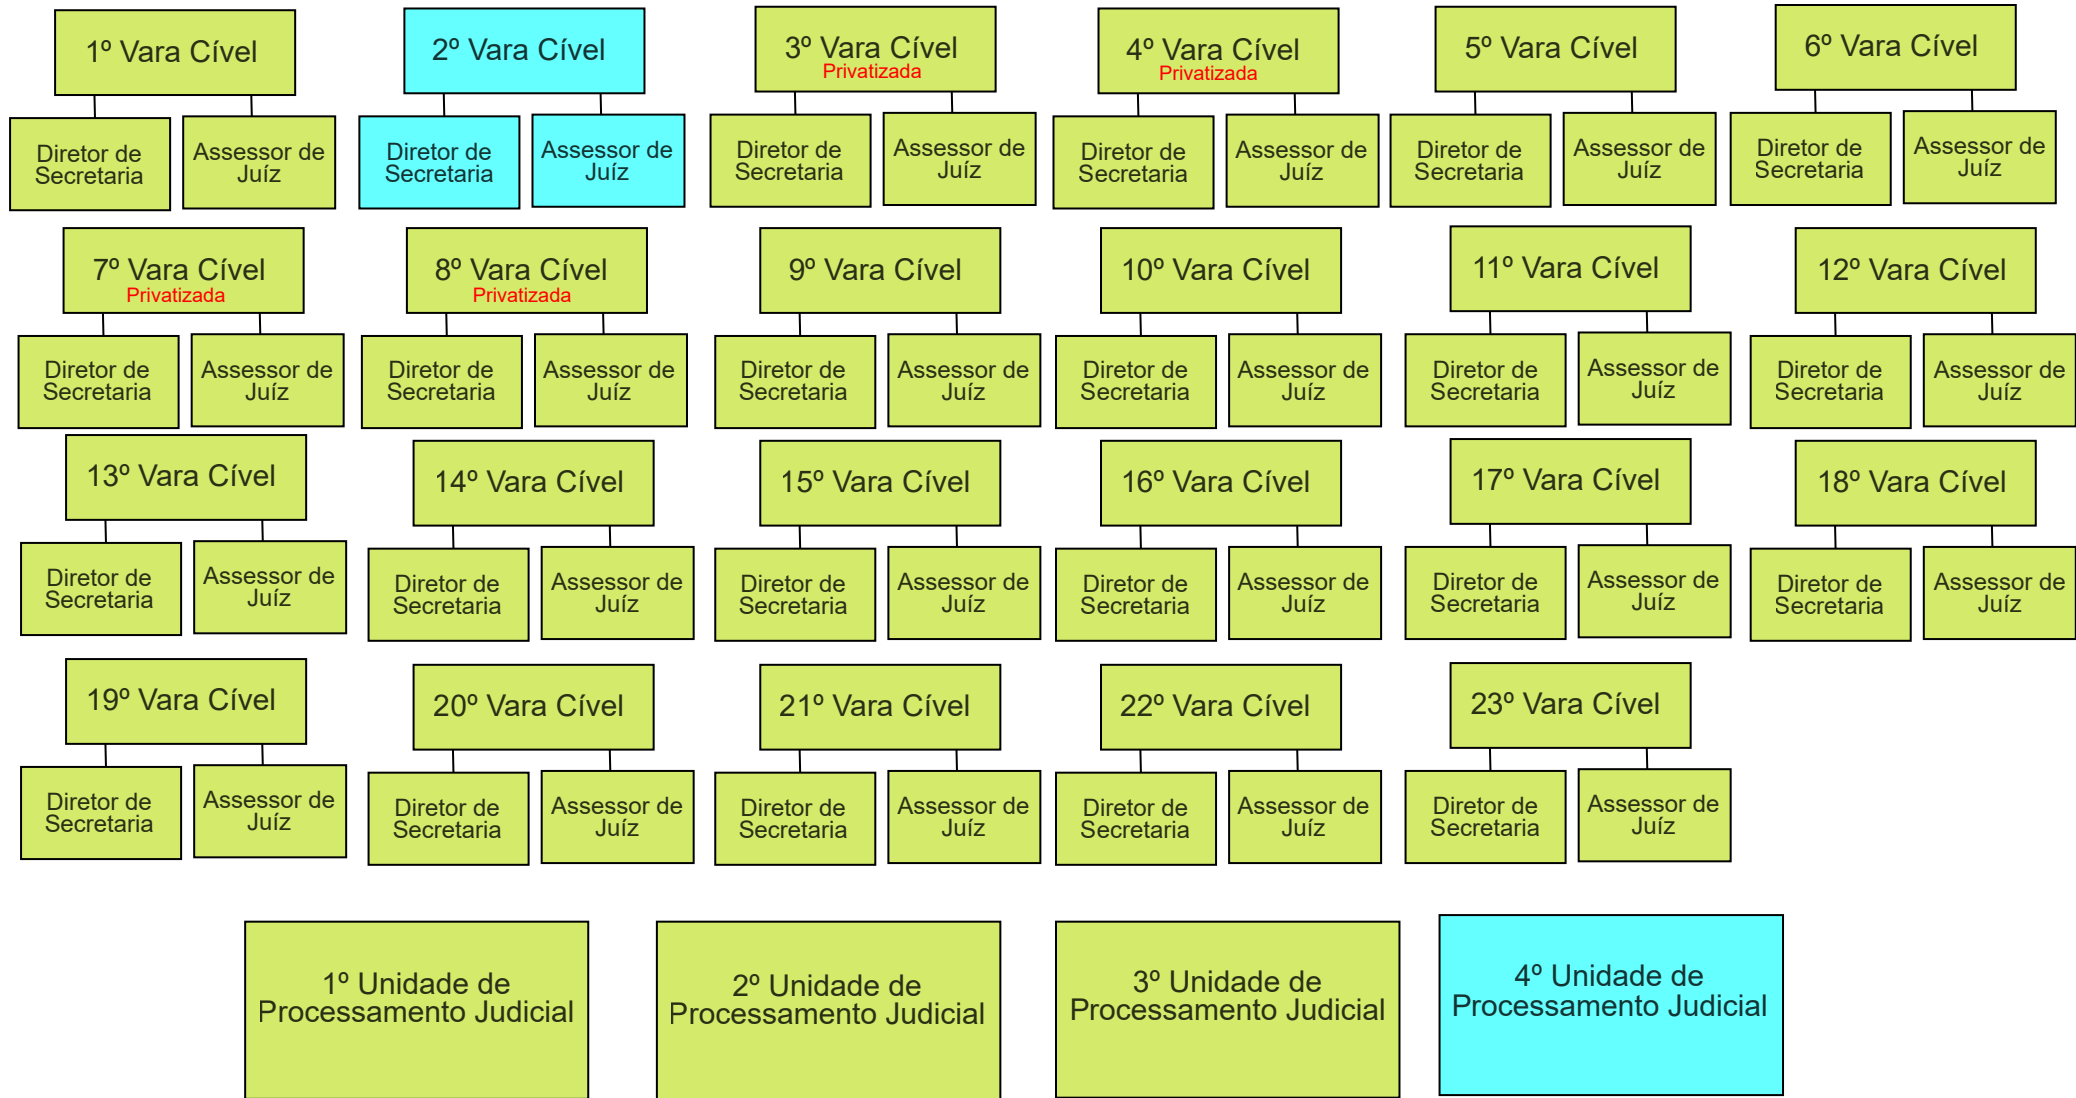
1º Vara Cível
Diretor de Secretaria
Assessor de Juíz

2º Vara Cível
Diretor de Secretaria
Assessor de Juíz

3º Vara Cível
Privatizada
Diretor de Secretaria
Assessor de Juíz

4º Vara Cível
Privatizada
Diretor de Secretaria
Assessor de Juíz

5º Vara Cível
Diretor de Secretaria
Assessor de Juíz

6º Vara Cível
Diretor de Secretaria
Assessor de Juíz

7º Vara Cível
Privatizada
Diretor de Secretaria
Assessor de Juíz

8º Vara Cível
Privatizada
Diretor de Secretaria
Assessor de Juíz

9º Vara Cível
Diretor de Secretaria
Assessor de Juíz

10º Vara Cível
Diretor de Secretaria
Assessor de Juíz

11º Vara Cível
Diretor de Secretaria
Assessor de Juíz

12º Vara Cível
Diretor de Secretaria
Assessor de Juíz

13º Vara Cível
Diretor de Secretaria
Assessor de Juíz

14º Vara Cível
Diretor de Secretaria
Assessor de Juíz

15º Vara Cível
Diretor de Secretaria
Assessor de Juíz

16º Vara Cível
Diretor de Secretaria
Assessor de Juíz

17º Vara Cível
Diretor de Secretaria
Assessor de Juíz

18º Vara Cível
Diretor de Secretaria
Assessor de Juíz

19º Vara Cível
Diretor de Secretaria
Assessor de Juíz

20º Vara Cível
Diretor de Secretaria
Assessor de Juíz

21º Vara Cível
Diretor de Secretaria
Assessor de Juíz

22º Vara Cível
Diretor de Secretaria
Assessor de Juíz

23º Vara Cível
Diretor de Secretaria
Assessor de Juíz

1º Unidade de Processamento Judicial

2º Unidade de Processamento Judicial

3º Unidade de Processamento Judicial

4º Unidade de Processamento Judicial